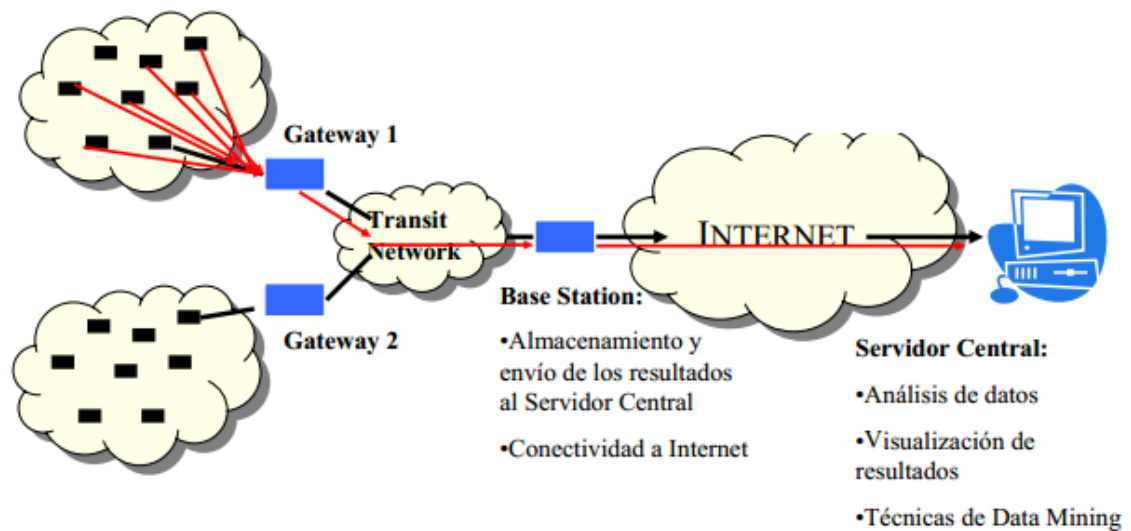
Gateway 1

Transit Network

Gateway 2

INTERNET

Base Station:

•Almacenamiento y envío de los resultados al Servidor Central

•Conectividad a Internet

Servidor Central:

•Análisis de datos

•Visualización de resultados

•Técnicas de Data Mining